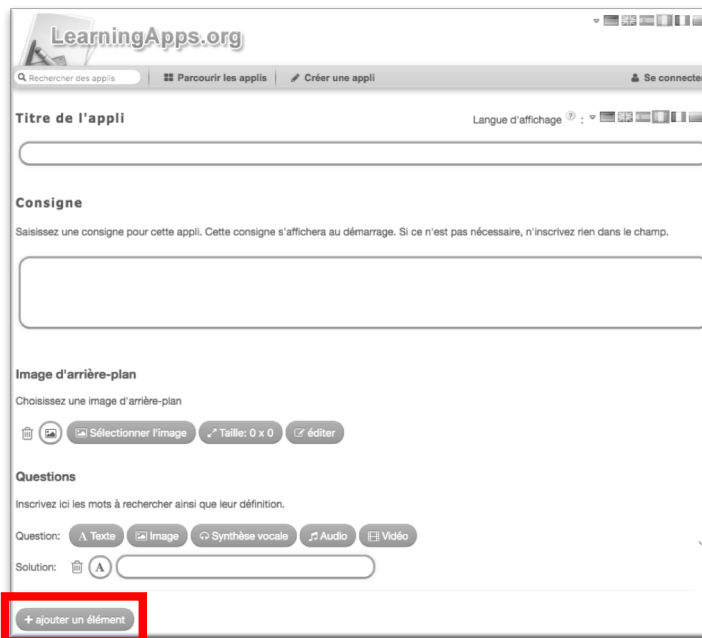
LearningApps.org

Rechercher des applis | Parcourir les applis | Créer une appli | Se connecter

Titre de l'appli

Langue d'affichage ? :

Consigne

Saisissez une consigne pour cette appli. Cette consigne s'affichera au démarrage. Si ce n'est pas nécessaire, n'inscrivez rien dans le champ.

Image d'arrière-plan

Choisissez une image d'arrière-plan

Sélectionner l'image | Taille: 0 x 0 | éditer

Questions

Inscrivez ici les mots à rechercher ainsi que leur définition.

Question: Texte | Image | Synthèse vocale | Audio | Vidéo

Solution: A

+ ajouter un élément